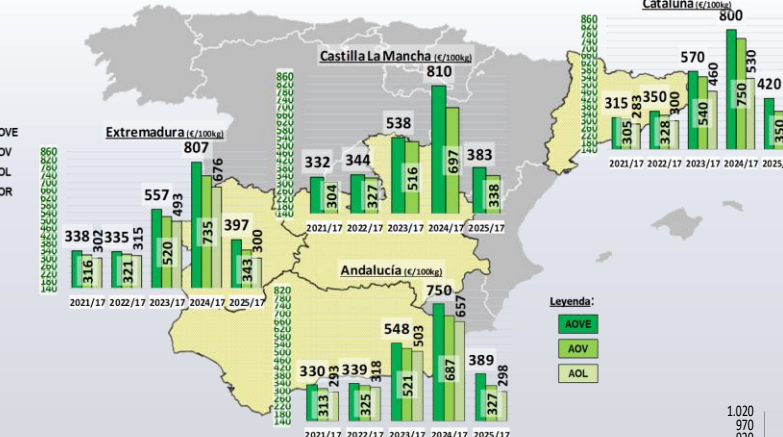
Cataluña (€/100kg)

860 820 780 740 700 660 620 580 540 500 460 420 380 340 300 260 220 180 140

800
570
420
315 283
350 300
460
530
305
328
540
750
350
2021/17 2022/17 2023/17 2024/17 2025/

Castilla La Mancha (€/100kg)

860 820 780 740 700 660 620 580 540 500 460 420 380 340 300 260 220 180 140

810
538
332
344
383
304
327
516
697
338
2021/17 2022/17 2023/17 2024/17 2025/17

AOVE
OV
OL
OR

Extremadura (€/100kg)

860 820 780 740 700 660 620 580 540 500 460 420 380 340 300 260 220 180 140

807
676
557
493
397
338 302
335 315
300
316
321
520
735
343
2021/17 2022/17 2023/17 2024/17 2025/17

Andalucía (€/100kg)

820 780 740 700 660 620 580 540 500 460 420 380 340 300 260 220 180 140

750
657
548
503
330 293
339 318
389
298
313
325
521
687
327
2021/17 2022/17 2023/17 2024/17 2025/17

Leyenda:
AOVE
AOV
AOL

1.020
970
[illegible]